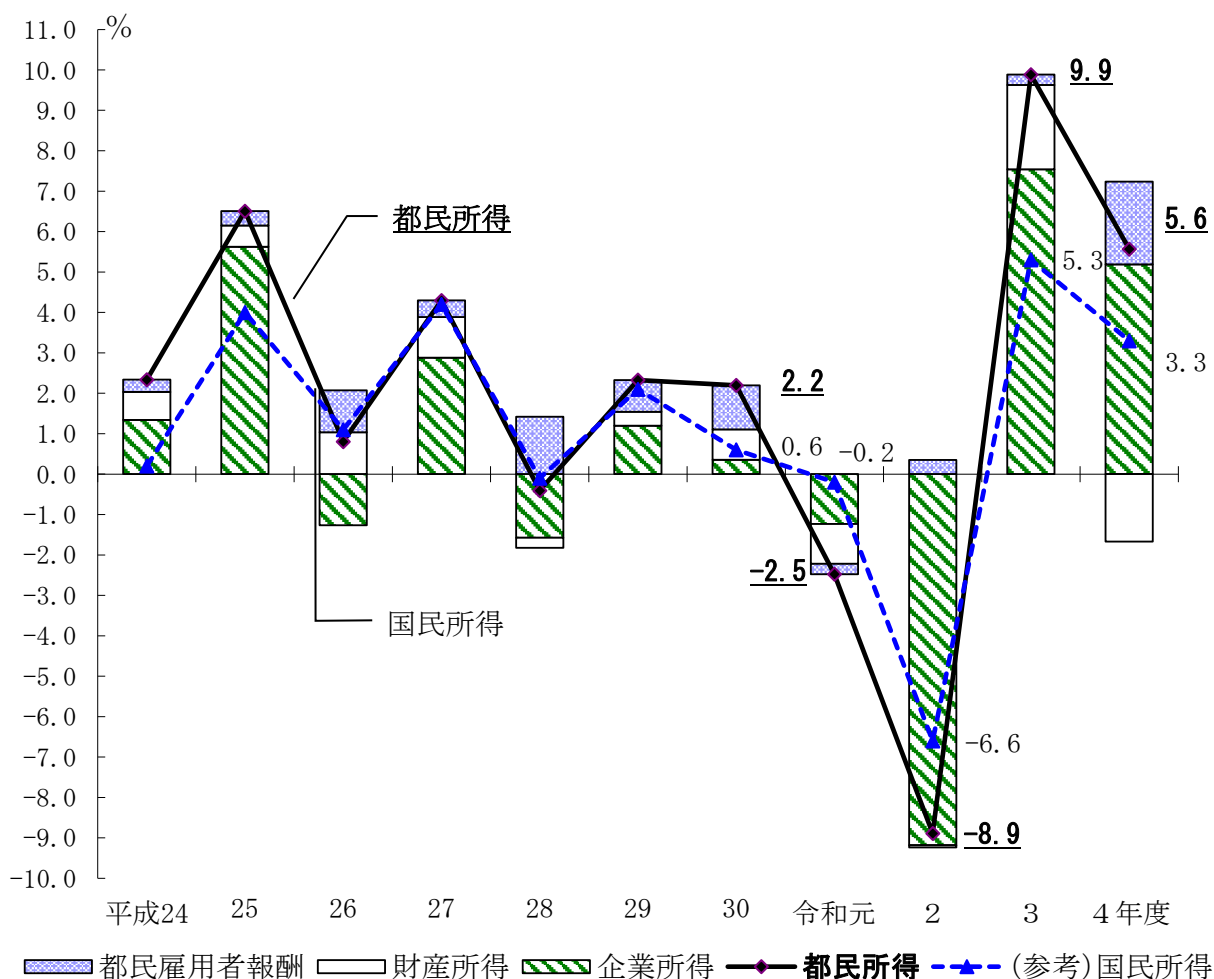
%
11.0
10.0
9.0
8.0
7.0
6.0
5.0
4.0
3.0
2.0
1.0
0.0
-1.0
-2.0
-3.0
-4.0
-5.0
-6.0
-7.0
-8.0
-9.0
-10.0

都民所得
国民所得
9.9
5.6
5.3
3.3
2.2
0.6
-0.2
-2.5
-6.6
-8.9

平成24 25 26 27 28 29 30 令和元 2 3 4年度

都民雇用者報酬 財産所得 企業所得 都民所得 (参考)国民所得